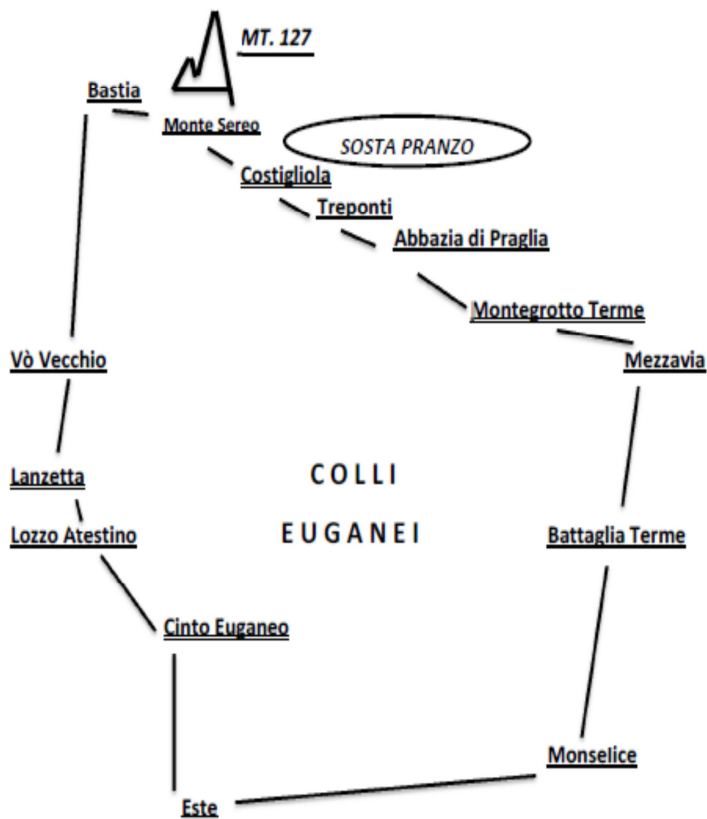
MT. 127

Bastia

Monte Sereo

SOSTA PRANZO

Costigliola

Treponti

Abbazia di Praglia

Montegrotto Terme

Vò Vecchio

Mezzavia

Lanzetta

COLLI

EUGANEI

Lozzo Atestino

Battaglia Terme

Cinto Euganeo

Monselice

Este